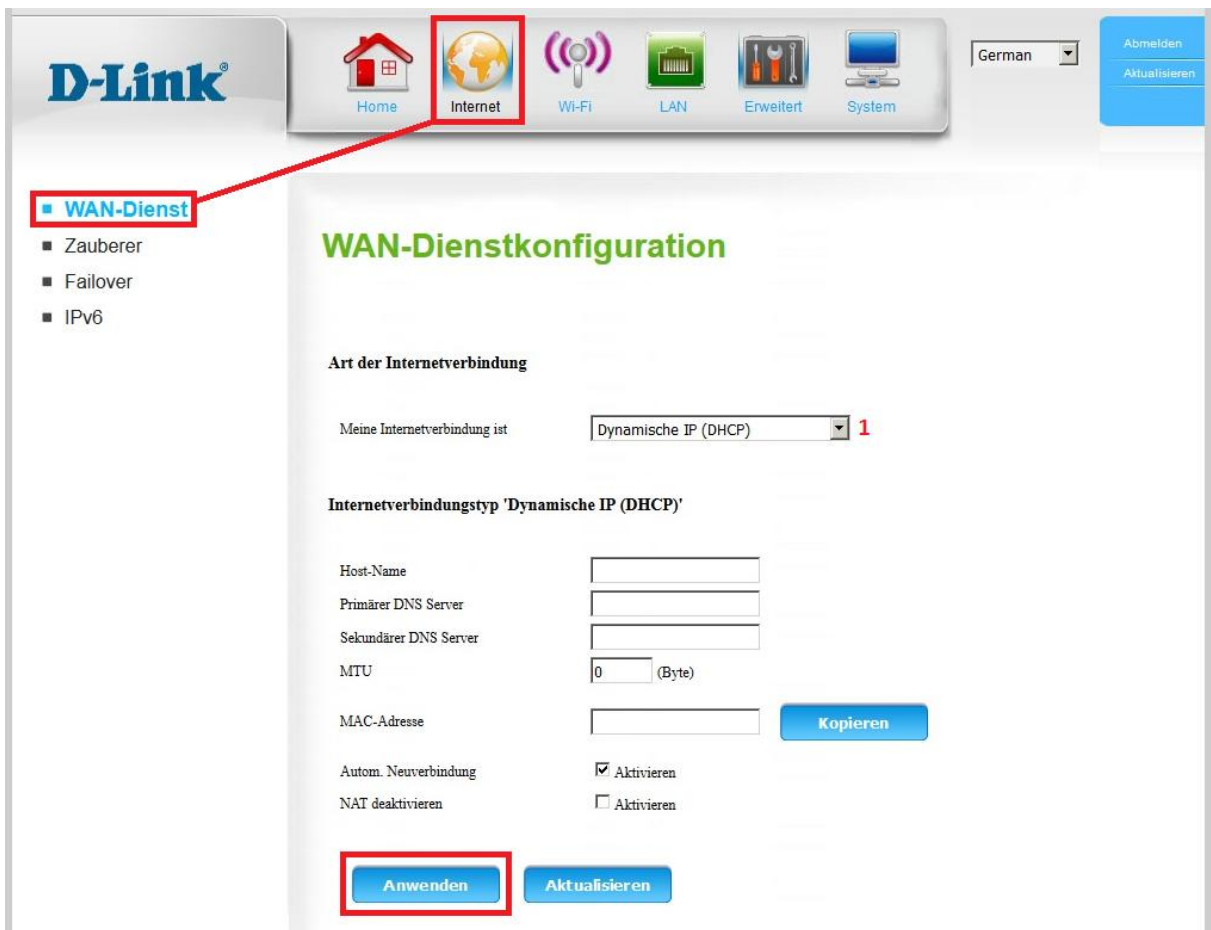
D-Link

Home Internet Wi-Fi LAN Erweitert System

German

Abmelden
Aktualisieren

WAN-Dienst
Zauberer
Failover
IPv6

WAN-Dienstkonfiguration

Art der Internetverbindung

Meine Internetverbindung ist Dynamische IP (DHCP) 1

Internetverbindungstyp 'Dynamische IP (DHCP)'

Host-Name
Primärer DNS Server
Sekundärer DNS Server
MTU 0 (Byte)

MAC-Adresse Kopieren

Autom. Neuverbindung Aktivieren
NAT deaktivieren Aktivieren

Anwenden Aktualisieren